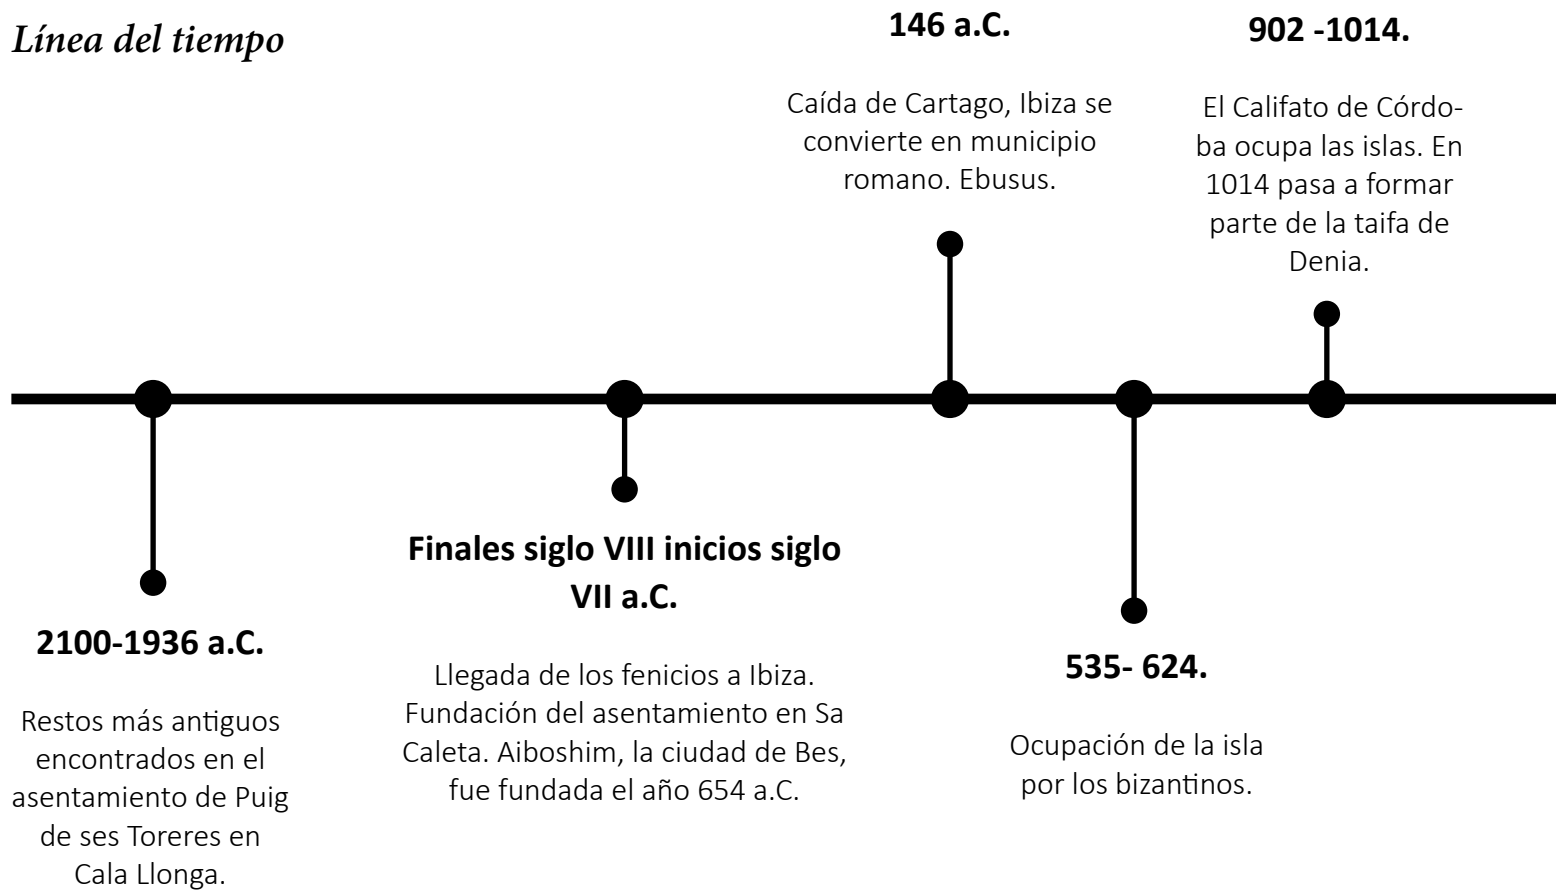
Línea del tiempo

146 a.C.

Caída de Cartago, Ibiza se convierte en municipio romano. Ebusus.

902 -1014.

El Califato de Córdoba ocupa las islas. En 1014 pasa a formar parte de la taifa de Denia.

2100-1936 a.C.

Restos más antiguos encontrados en el asentamiento de Puig de ses Toreres en Cala Llonga.

Finales siglo VIII inicios siglo VII a.C.

Llegada de los fenicios a Ibiza. Fundación del asentamiento en Sa Caleta. Aiboshim, la ciudad de Bes, fue fundada el año 654 a.C.

535- 624.

Ocupación de la isla por los bizantinos.